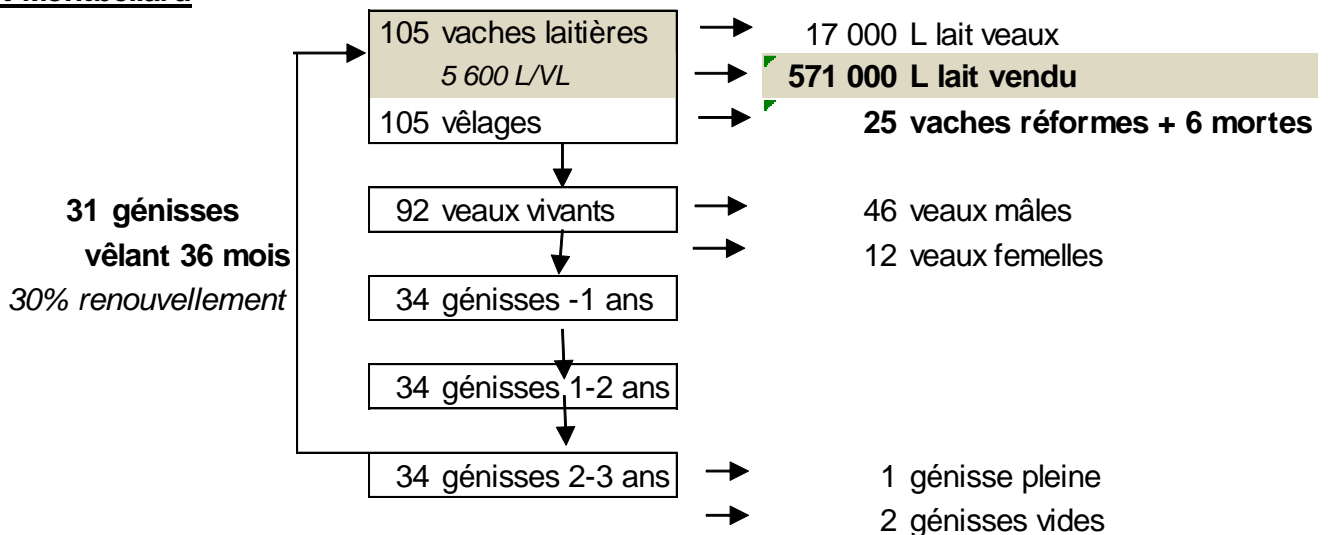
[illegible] Montbéliarde

105 vaches laitières
5 600 L/VL
105 vêlages

17 000 L lait veaux
**571 000 L lait vendu**
**25 vaches réformes + 6 mortes**

**31 génisses**
**vêlant 36 mois**
*30% renouvellement*

92 veaux vivants
46 veaux mâles
12 veaux femelles

34 génisses -1 ans

34 génisses 1-2 ans

34 génisses 2-3 ans
1 génisse pleine
2 génisses vides